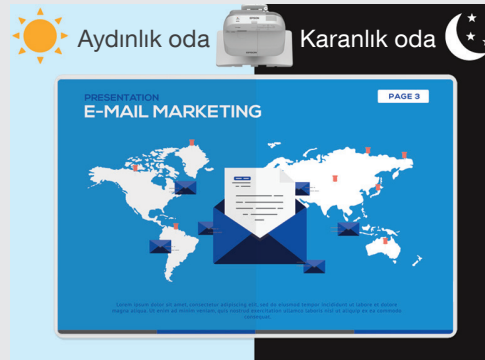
Aydınlık oda

Karanlık oda

PRESENTATION
E-MAIL MARKETING

PAGE 3

Lorem ipsum dolor sit amet, consectetur adipiscing elit, sed do eiusmod tempor incididunt ut labore et dolore magna aliqua. Ut enim ad minim veniam, quis nostrud exercitation ullamco laboris nisi ut aliquip ex ea commodo consequat.